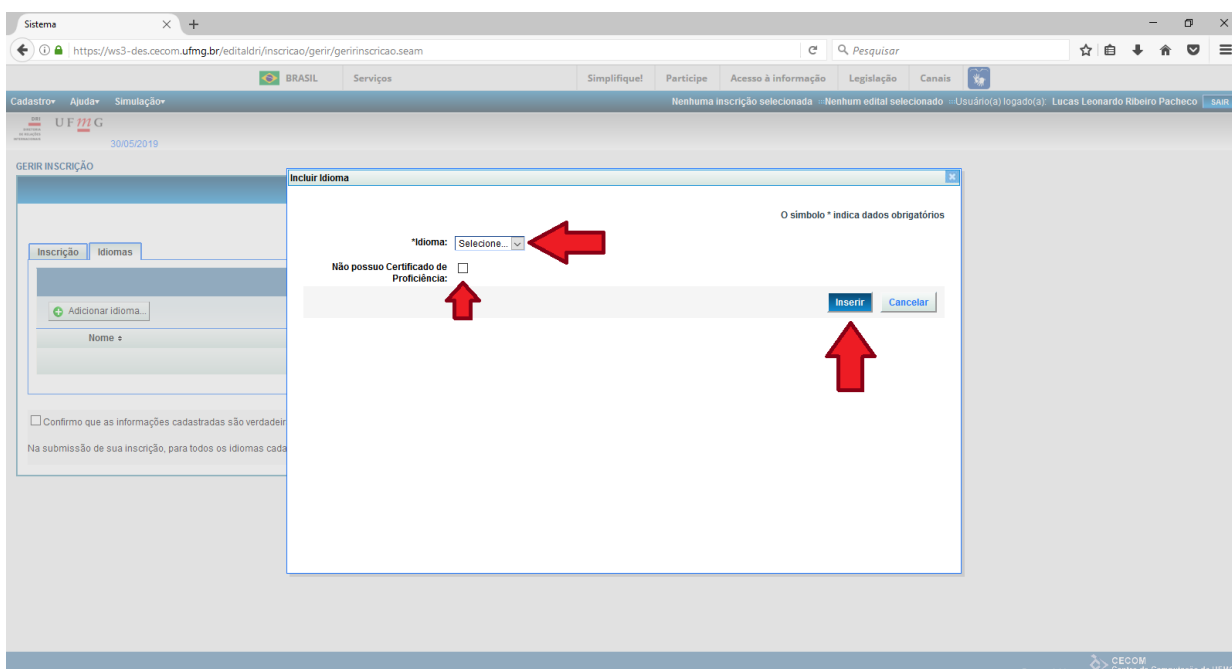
Sistema

https://ws3-des.cecom.ufmg.br/editaldri/inscricao/gerir/geririnscricao.seam

Pesquisar

BRASIL Serviços Simplifique! Participe Acesso à informação Legislação Canais

Cadastro Ajuda Simulação

Nenhuma inscrição selecionada Nenhum edital selecionado Usuário(a) logado(a): Lucas Leonardo Ribeiro Pacheco SAIR

UFMG

30/05/2019

GERIR INSCRIÇÃO

Inscrição Idiomas

Adicionar idioma...

Nome

Confirmo que as informações cadastradas são verdadeir

Na submissão de sua inscrição, para todos os idiomas cada

Incluir Idioma

O símbolo * indica dados obrigatórios

*Idioma: Selecione...

Não possuo Certificado de Proficiência:

Inserir Cancelar

CECOM
Centro de Computação da UFMG